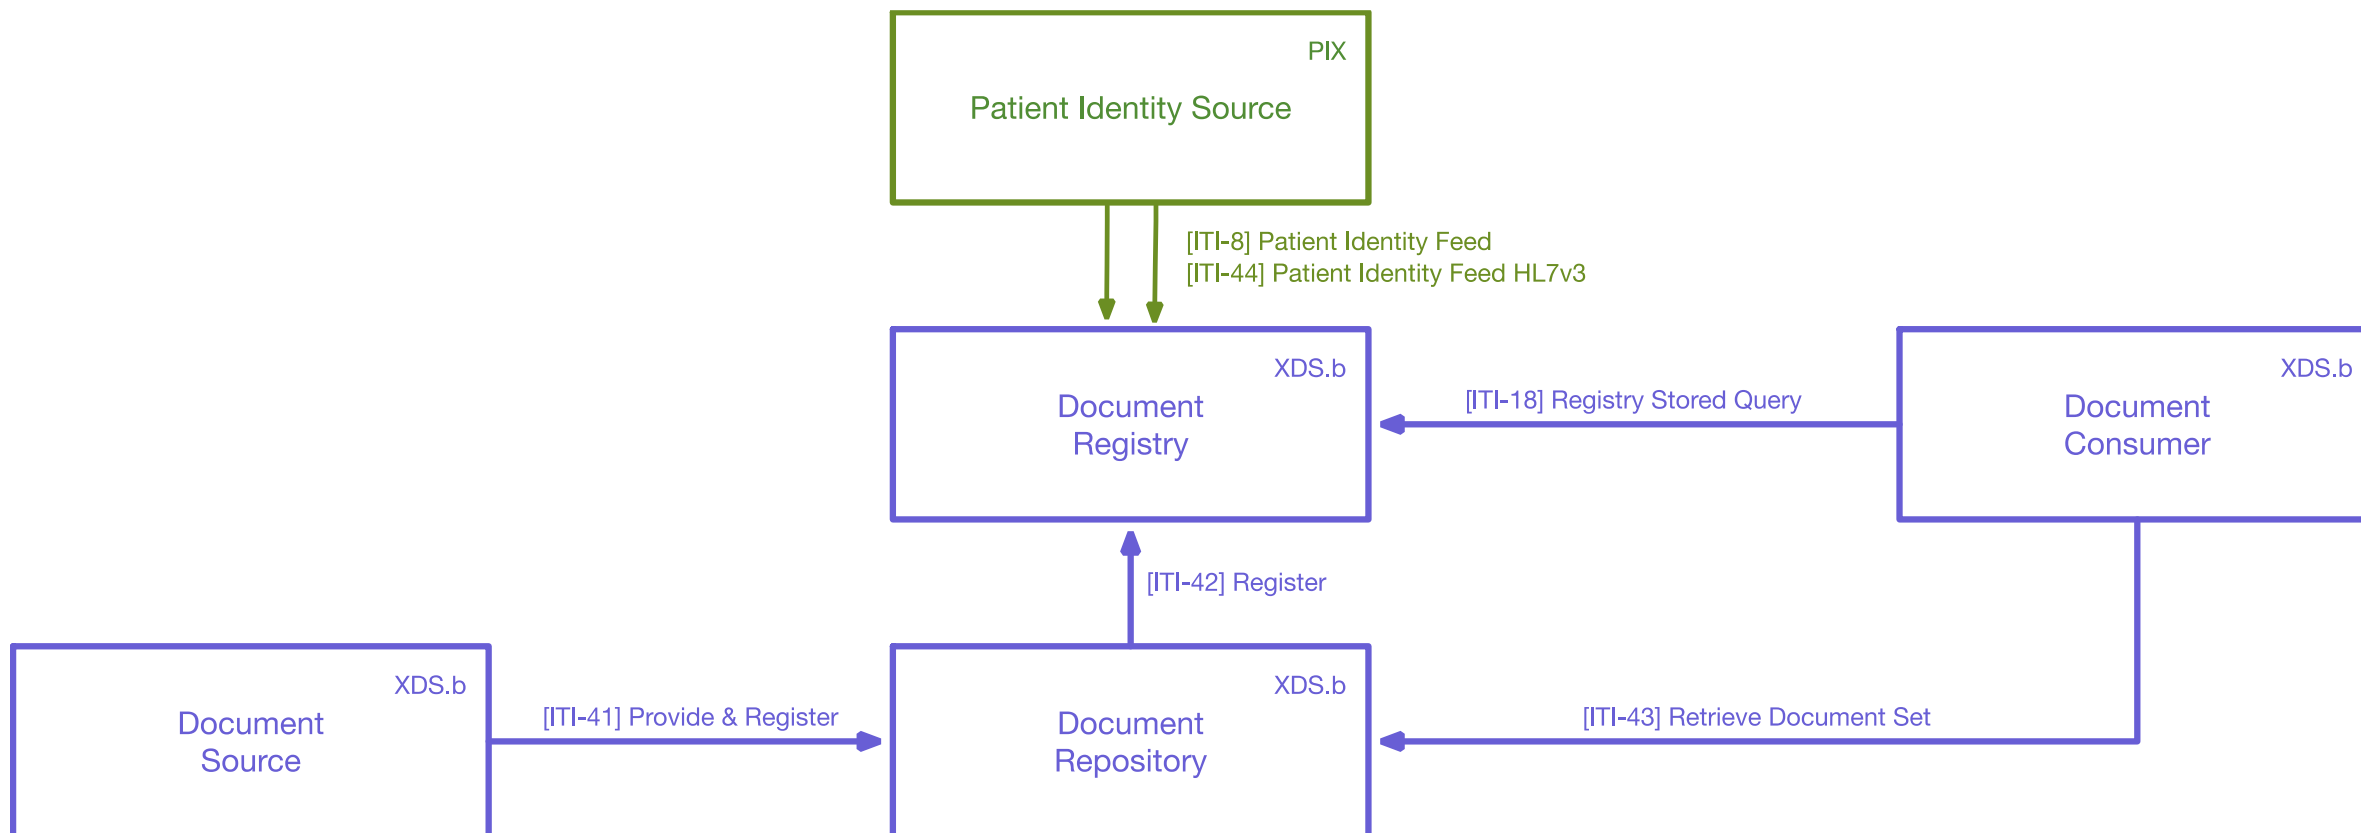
PIX
Patient Identity Source

[ITI-8] Patient Identity Feed
[ITI-44] Patient Identity Feed HL7v3

XDS.b
Document Registry

[ITI-18] Registry Stored Query

XDS.b
Document Consumer

[ITI-42] Register

XDS.b
Document Source

[ITI-41] Provide & Register

XDS.b
Document Repository

[ITI-43] Retrieve Document Set